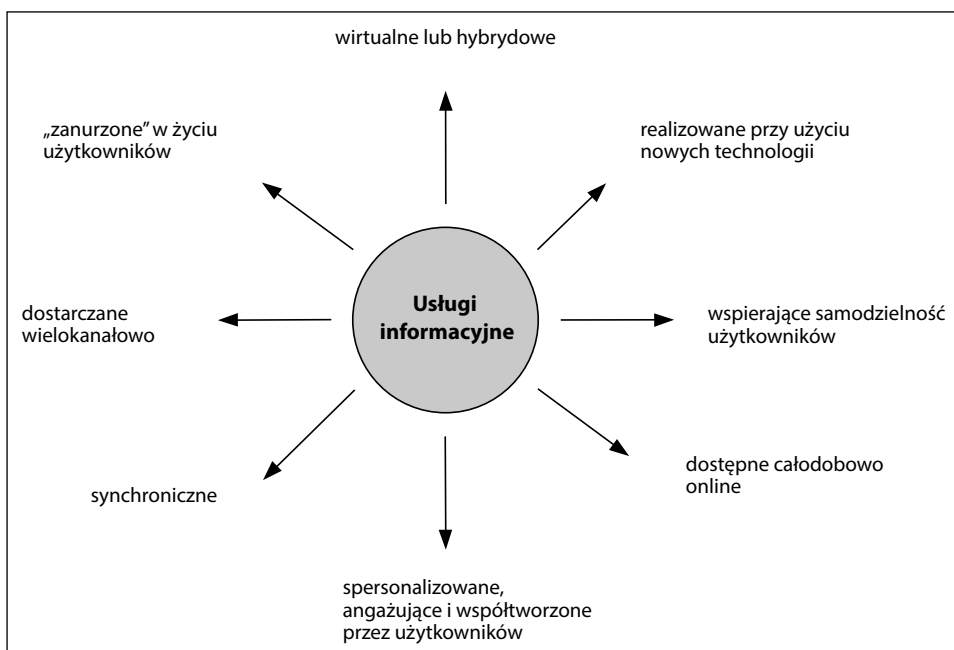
wirtualne lub hybrydowe

„zanurzone" w życiu użytkowników

realizowane przy użyciu nowych technologii

Usługi informacyjne

dostarczane wielokanałowo

wspierające samodzielność użytkowników

synchroniczne

dostępne całodobowo online

spersonalizowane, angażujące i współtworzone przez użytkowników